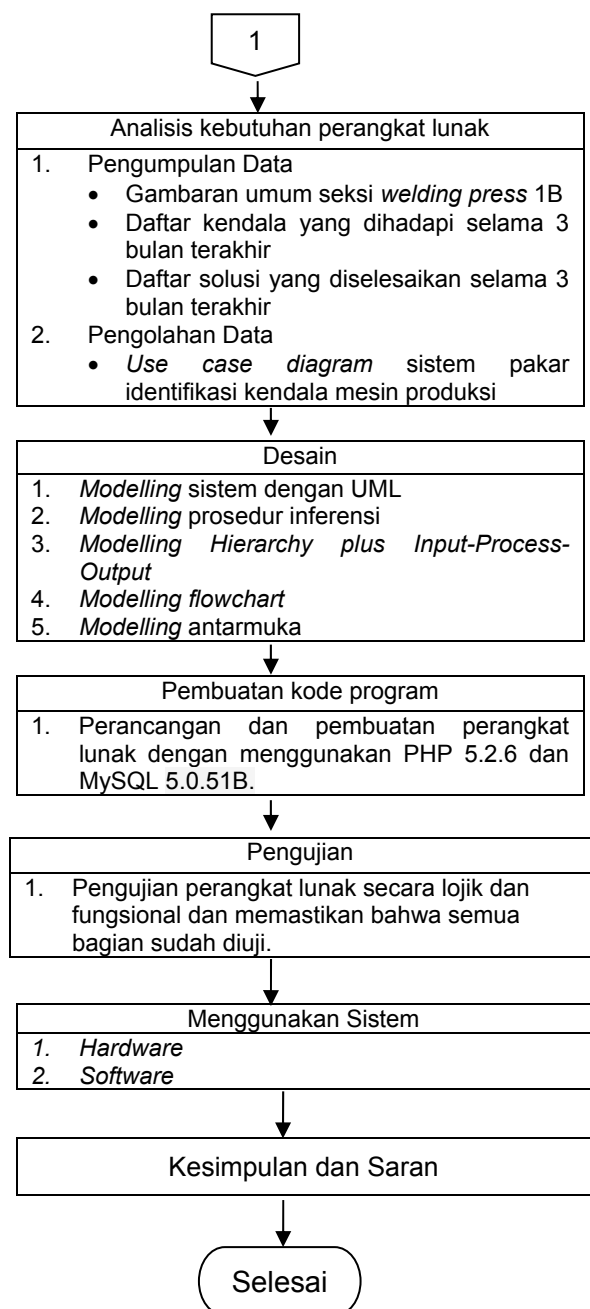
1

Analisis kebutuhan perangkat lunak

1. Pengumpulan Data
- Gambaran umum seksi *welding press* 1B
- Daftar kendala yang dihadapi selama 3 bulan terakhir
- Daftar solusi yang diselesaikan selama 3 bulan terakhir

2. Pengolahan Data
- *Use case diagram* sistem pakar identifikasi kendala mesin produksi

Desain

1. *Modelling* sistem dengan UML
2. *Modelling* prosedur inferensi
3. *Modelling Hierarchy plus Input-Process-Output*
4. *Modelling flowchart*
5. *Modelling* antarmuka

Pembuatan kode program

1. Perancangan dan pembuatan perangkat lunak dengan menggunakan PHP 5.2.6 dan MySQL 5.0.51B.

Pengujian

1. Pengujian perangkat lunak secara lojik dan fungsional dan memastikan bahwa semua bagian sudah diuji.

Menggunakan Sistem

*1. Hardware*
*2. Software*

Kesimpulan dan Saran

Selesai